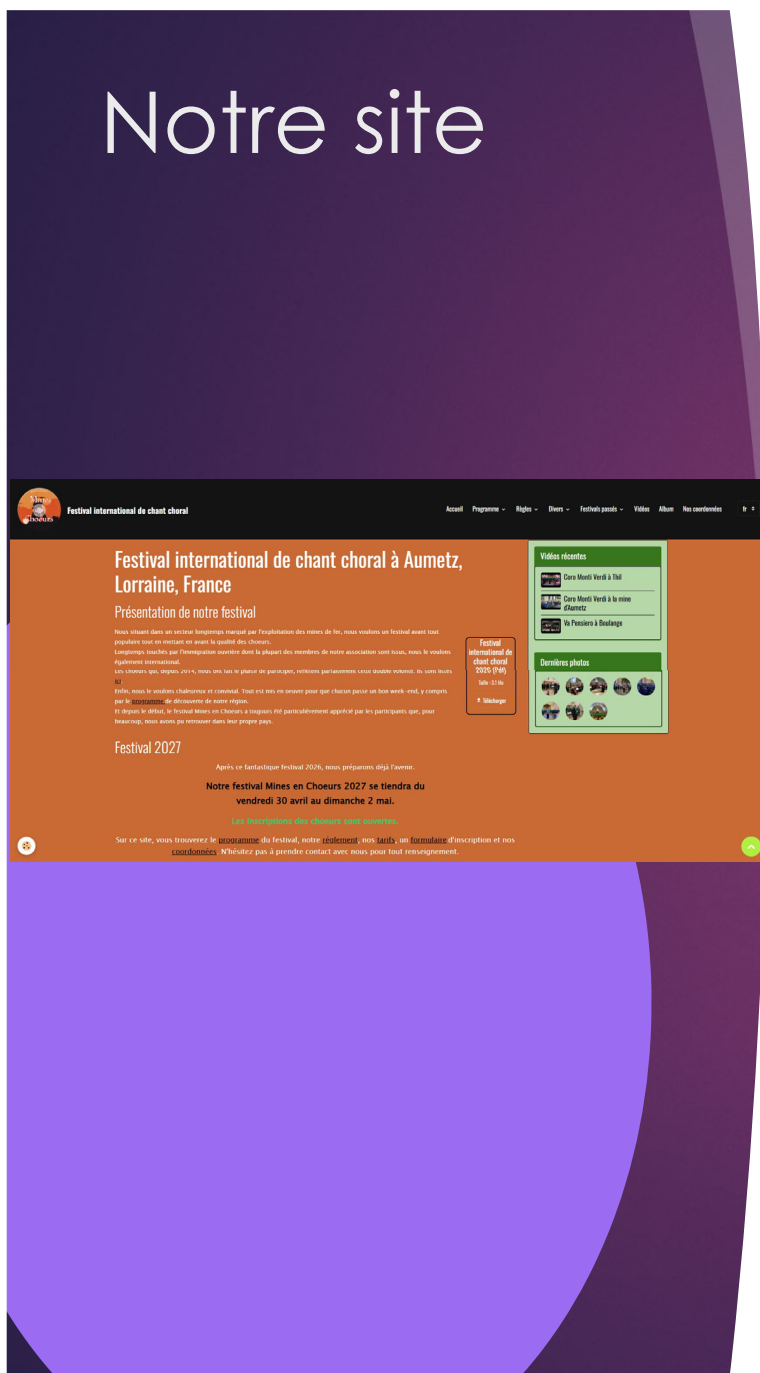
Notre site

Mines en choeurs

Festival international de chant choral

Accueil Programme Règles Divers Festivals passés Vidéos Album Nos coordonnées fr

Festival international de chant choral à Aumetz, Lorraine, France

Présentation de notre festival

Nous situant dans un secteur longtemps marqué par l'exploitation des mines de fer, nous voulons un festival avant tout populaire tout en mettant en avant la qualité des choeurs.
Longtemps touchés par l'immigration ouvrière dont la plupart des membres de notre association sont issus, nous le voulons également international.
Les choeurs qui, depuis 2014, nous ont fait le plaisir de participer, reflètent parfaitement cette double volonté. Ils sont listés ici
Enfin, nous le voulons chaleureux et convivial. Tout est mis en oeuvre pour que chacun passe un bon week-end, y compris par le programme de découverte de notre région.
Et depuis le début, le festival Mines en Choeurs a toujours été particulièrement apprécié par les participants que, pour beaucoup, nous avons pu retrouver dans leur propre pays.

Festival international de chant choral 2026 (Pdf)
Taille : 3.1 Mo
Télécharger

Vidéos récentes
Coro Monti Verdi à Thil
Coro Monti Verdi à la mine d'Aumetz
Va Pensiero à Boulange

Dernières photos

Festival 2027

Après ce fantastique festival 2026, nous préparons déjà l'avenir.

Notre festival Mines en Choeurs 2027 se tiendra du vendredi 30 avril au dimanche 2 mai.

Les inscriptions des choeurs sont ouvertes.

Sur ce site, vous trouverez le programme du festival, notre règlement, nos tarifs, un formulaire d'inscription et nos coordonnées. N'hésitez pas à prendre contact avec nous pour tout renseignement.